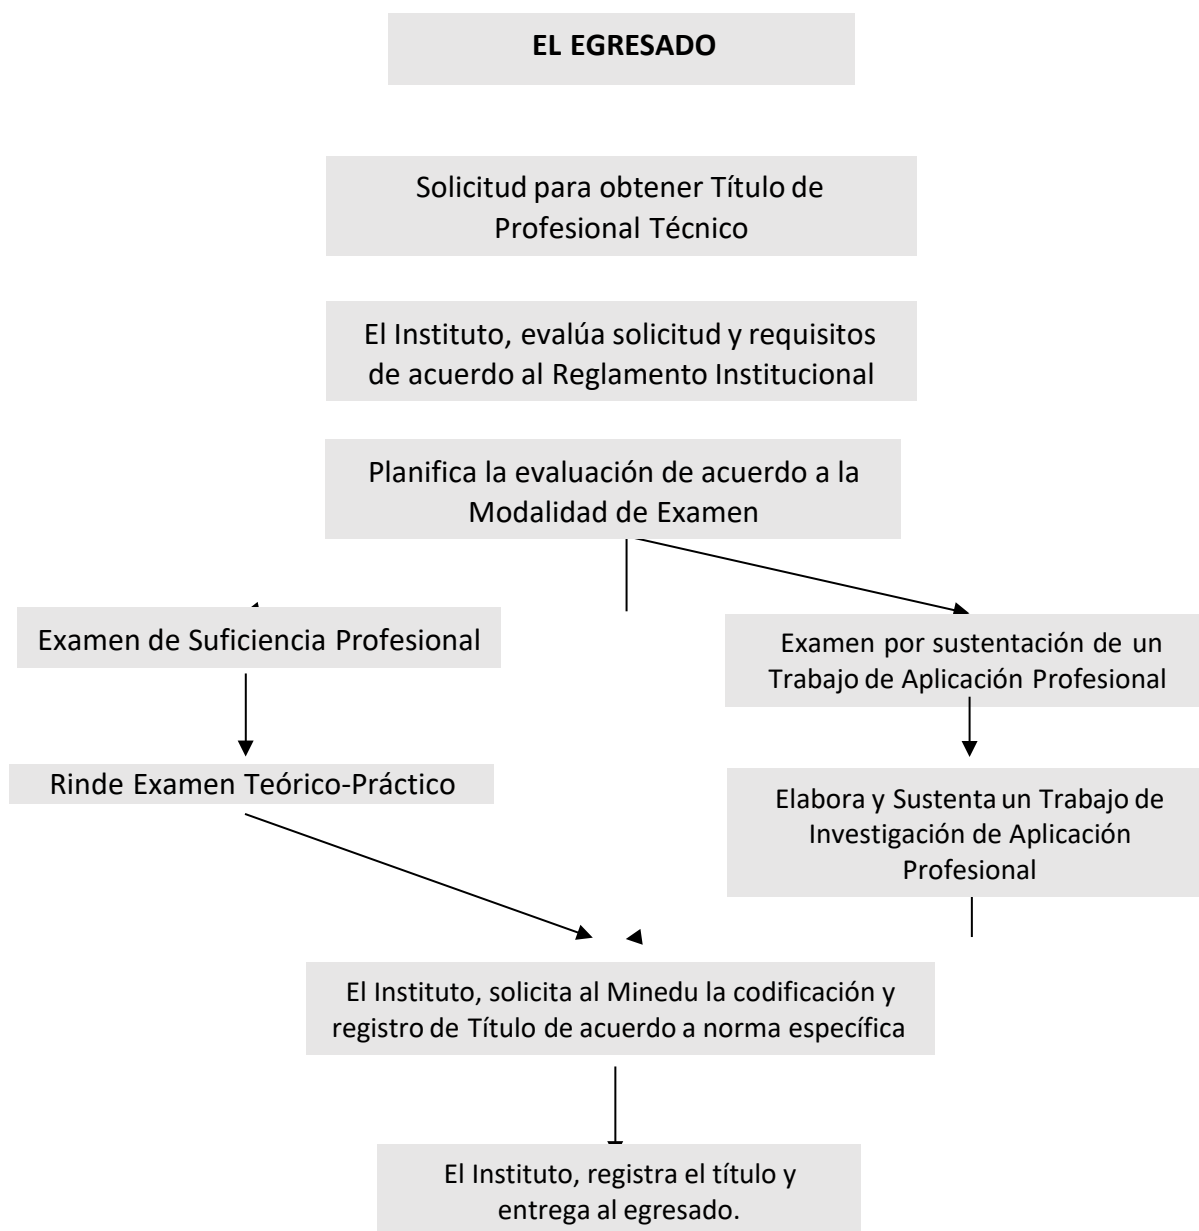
EL EGRESADO

Solicitud para obtener Título de Profesional Técnico

El Instituto, evalúa solicitud y requisitos de acuerdo al Reglamento Institucional

Planifica la evaluación de acuerdo a la Modalidad de Examen

Examen de Suficiencia Profesional

Rinde Examen Teórico-Práctico

Examen por sustentación de un Trabajo de Aplicación Profesional

Elabora y Sustenta un Trabajo de Investigación de Aplicación Profesional

El Instituto, solicita al Minedu la codificación y registro de Título de acuerdo a norma específica

El Instituto, registra el título y entrega al egresado.